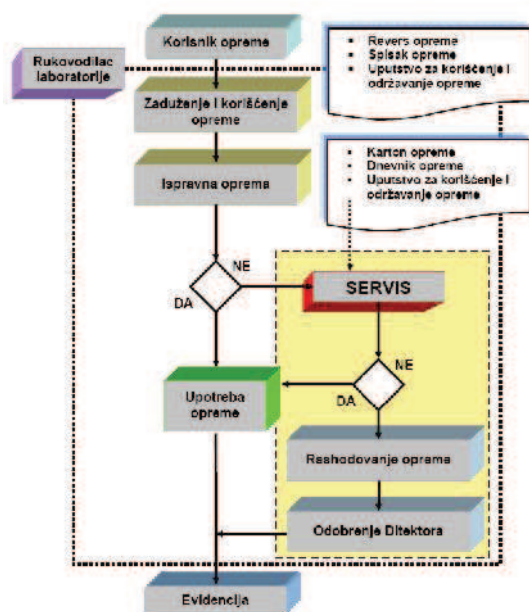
Rukovodilac laboratorije

Korisnik opreme

Zaduženje i korišćenje opreme

Ispravna oprema

- Revers opreme
- Spisak opreme
- Uputstvo za korišćenje i održavanje opreme

- Karton opreme
- Dnevnik opreme
- Uputstvo za korišćenje i održavanje opreme

NE

DA

SERVIS

NE

DA

Upotreba opreme

Rashodovanje opreme

Odobrenje Direktora

Evidencija